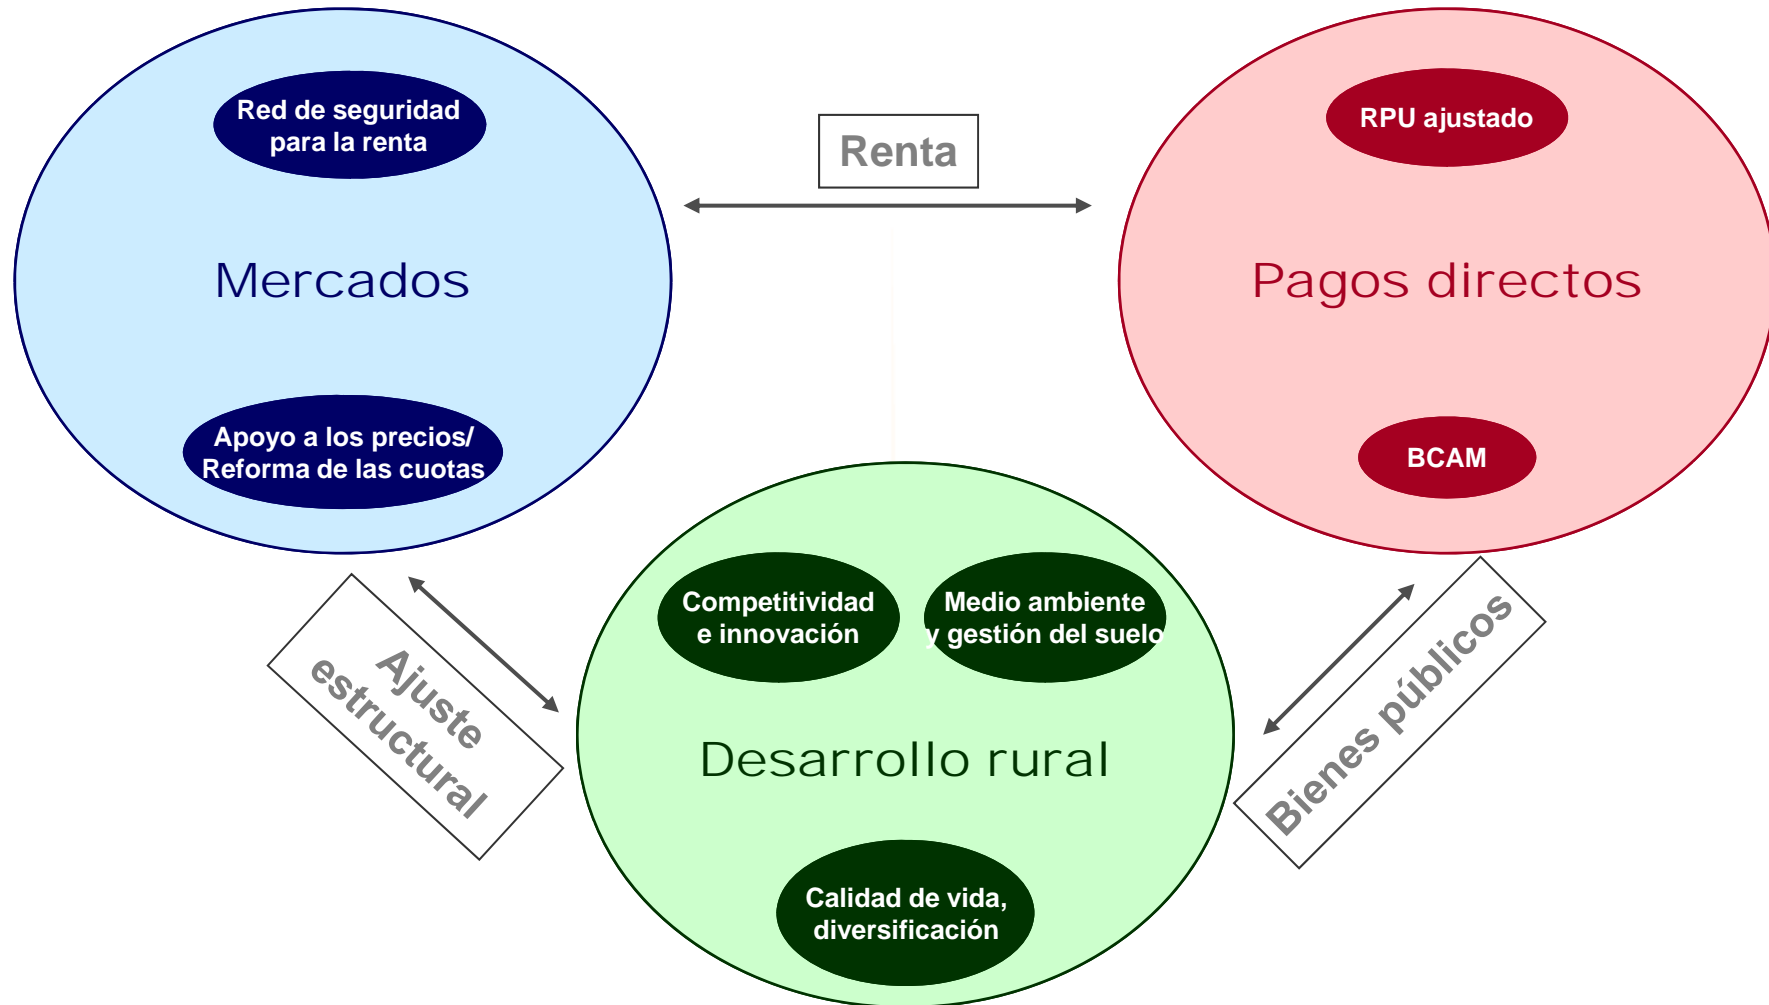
Red de seguridad para la renta

Mercados

Apoyo a los precios/ Reforma de las cuotas

Renta

RPU ajustado

Pagos directos

BCAM

Ajuste estructural

Competitividad e innovación

Medio ambiente y gestión del suelo

Desarrollo rural

Calidad de vida, diversificación

Bienes públicos